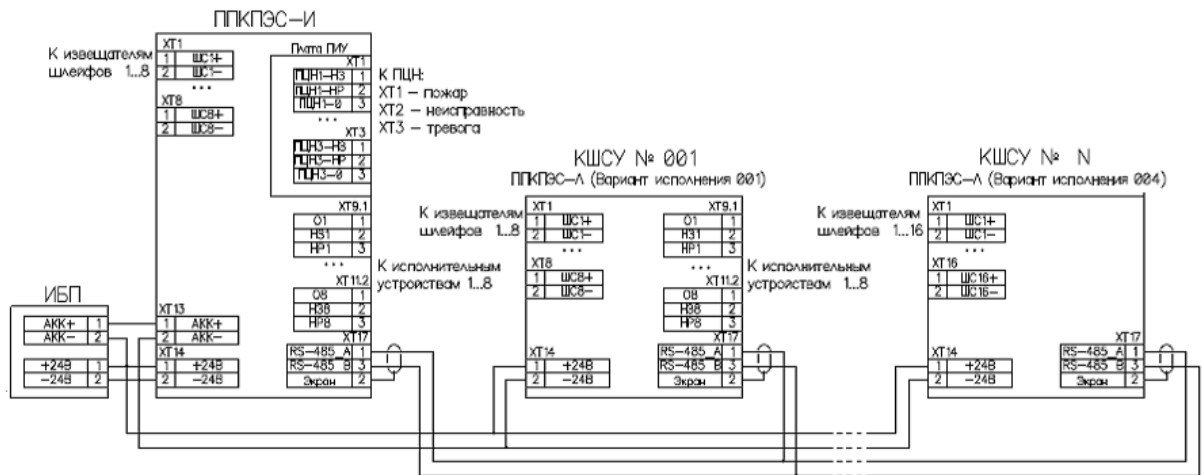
ППКПЭС–И

К извещателям шлейфов 1...8

XT1
| 1 | ШС1+ |
|---|---|
| 2 | ШС1– |

• • •

XT8
| 1 | ШС8+ |
|---|---|
| 2 | ШС8– |

Плата ПИУ
XT1
| ПЦН1–НЗ | 1 |
|---|---|
| ПЦН1–НР | 2 |
| ПЦН1–0 | 3 |

• • •

XT3
| ПЦН3–НЗ | 1 |
|---|---|
| ПЦН3–НР | 2 |
| ПЦН3–0 | 3 |

К ПЦН:
XT1 – пожар
XT2 – неисправность
XT3 – тревога

XT9.1
| О1 | 1 |
|---|---|
| НЗ1 | 2 |
| НР1 | 3 |

• • •

XT11.2
| О8 | 1 |
|---|---|
| НЗ8 | 2 |
| НР8 | 3 |

К исполнительным устройствам 1...8

ИБП
| АКК+ | 1 |
|---|---|
| АКК– | 2 |
| +24В | 1 |
| –24В | 2 |

XT13
| 1 | АКК+ |
|---|---|
| 2 | АКК– |

XT14
| 1 | +24В |
|---|---|
| 2 | –24В |

XT17
| RS–485_A | 1 |
|---|---|
| RS–485_B | 3 |
| Экран | 2 |

КШСУ № 001
ППКПЭС–Л (Вариант исполнения 001)

К извещателям шлейфов 1...8

XT1
| 1 | ШС1+ |
|---|---|
| 2 | ШС1– |

• • •

XT8
| 1 | ШС8+ |
|---|---|
| 2 | ШС8– |

XT9.1
| О1 | 1 |
|---|---|
| НЗ1 | 2 |
| НР1 | 3 |

• • •

XT11.2
| О8 | 1 |
|---|---|
| НЗ8 | 2 |
| НР8 | 3 |

К исполнительным устройствам 1...8

XT14
| 1 | +24В |
|---|---|
| 2 | –24В |

XT17
| RS–485_A | 1 |
|---|---|
| RS–485_B | 3 |
| Экран | 2 |

КШСУ № N
ППКПЭС–Л (Вариант исполнения 004)

К извещателям шлейфов 1...16

XT1
| 1 | ШС1+ |
|---|---|
| 2 | ШС1– |

• • •

XT16
| 1 | ШС16+ |
|---|---|
| 2 | ШС16– |

XT14
| 1 | +24В |
|---|---|
| 2 | –24В |

XT17
| RS–485_A | 1 |
|---|---|
| RS–485_B | 3 |
| Экран | 2 |